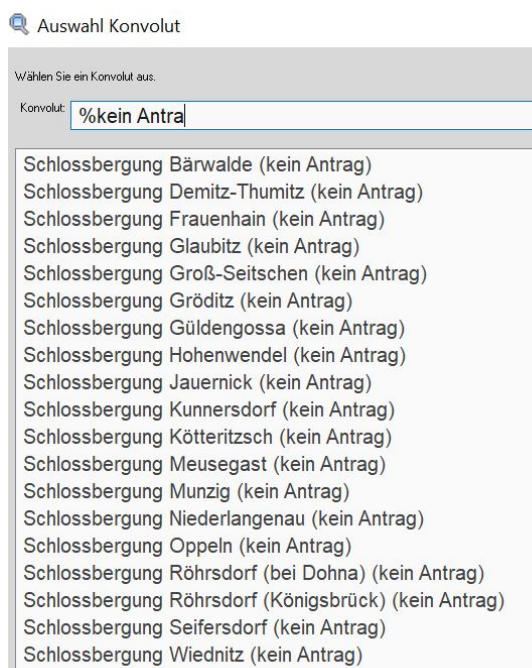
Auswahl Konvolut

Wählen Sie ein Konvolut aus.

Konvolut: %kein Antra

Schlossbergung Bärwalde (kein Antrag)
Schlossbergung Demitz-Thumitz (kein Antrag)
Schlossbergung Frauenhain (kein Antrag)
Schlossbergung Glaubitz (kein Antrag)
Schlossbergung Groß-Seitschen (kein Antrag)
Schlossbergung Gröditz (kein Antrag)
Schlossbergung Güldengossa (kein Antrag)
Schlossbergung Hohenwendel (kein Antrag)
Schlossbergung Jauernick (kein Antrag)
Schlossbergung Kunnersdorf (kein Antrag)
Schlossbergung Kötteritzsch (kein Antrag)
Schlossbergung Meusegast (kein Antrag)
Schlossbergung Munzig (kein Antrag)
Schlossbergung Niederlangenau (kein Antrag)
Schlossbergung Oppeln (kein Antrag)
Schlossbergung Röhrsdorf (bei Dohna) (kein Antrag)
Schlossbergung Röhrsdorf (Königsbrück) (kein Antrag)
Schlossbergung Seifersdorf (kein Antrag)
Schlossbergung Wiednitz (kein Antrag)